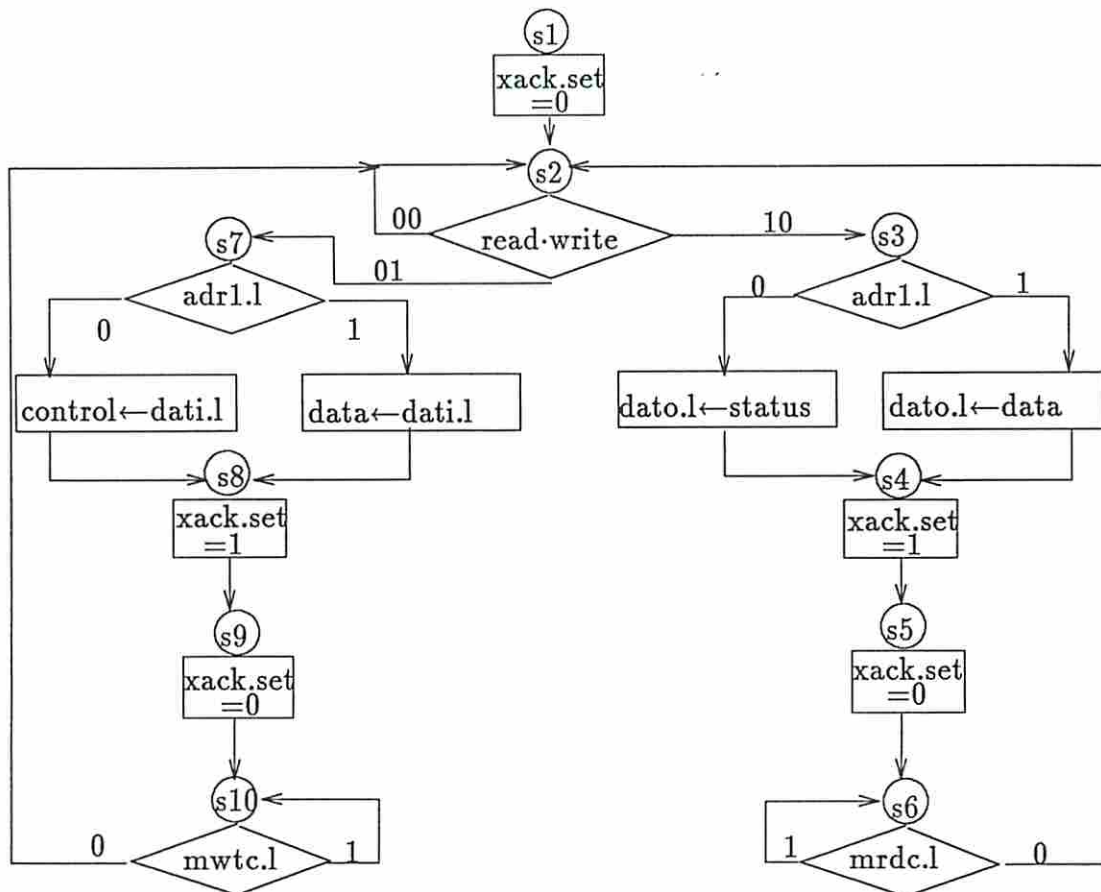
s1

xack.set =0

s2

00

read·write

10

s3

s7

01

adr1.l

0

1

adr1.l

0

1

control←dati.l

data←dati.l

dato.l←status

dato.l←data

s8

s4

xack.set =1

xack.set =1

s9

s5

xack.set =0

xack.set =0

s10

s6

0

mwtc.l

1

1

mrdc.l

0